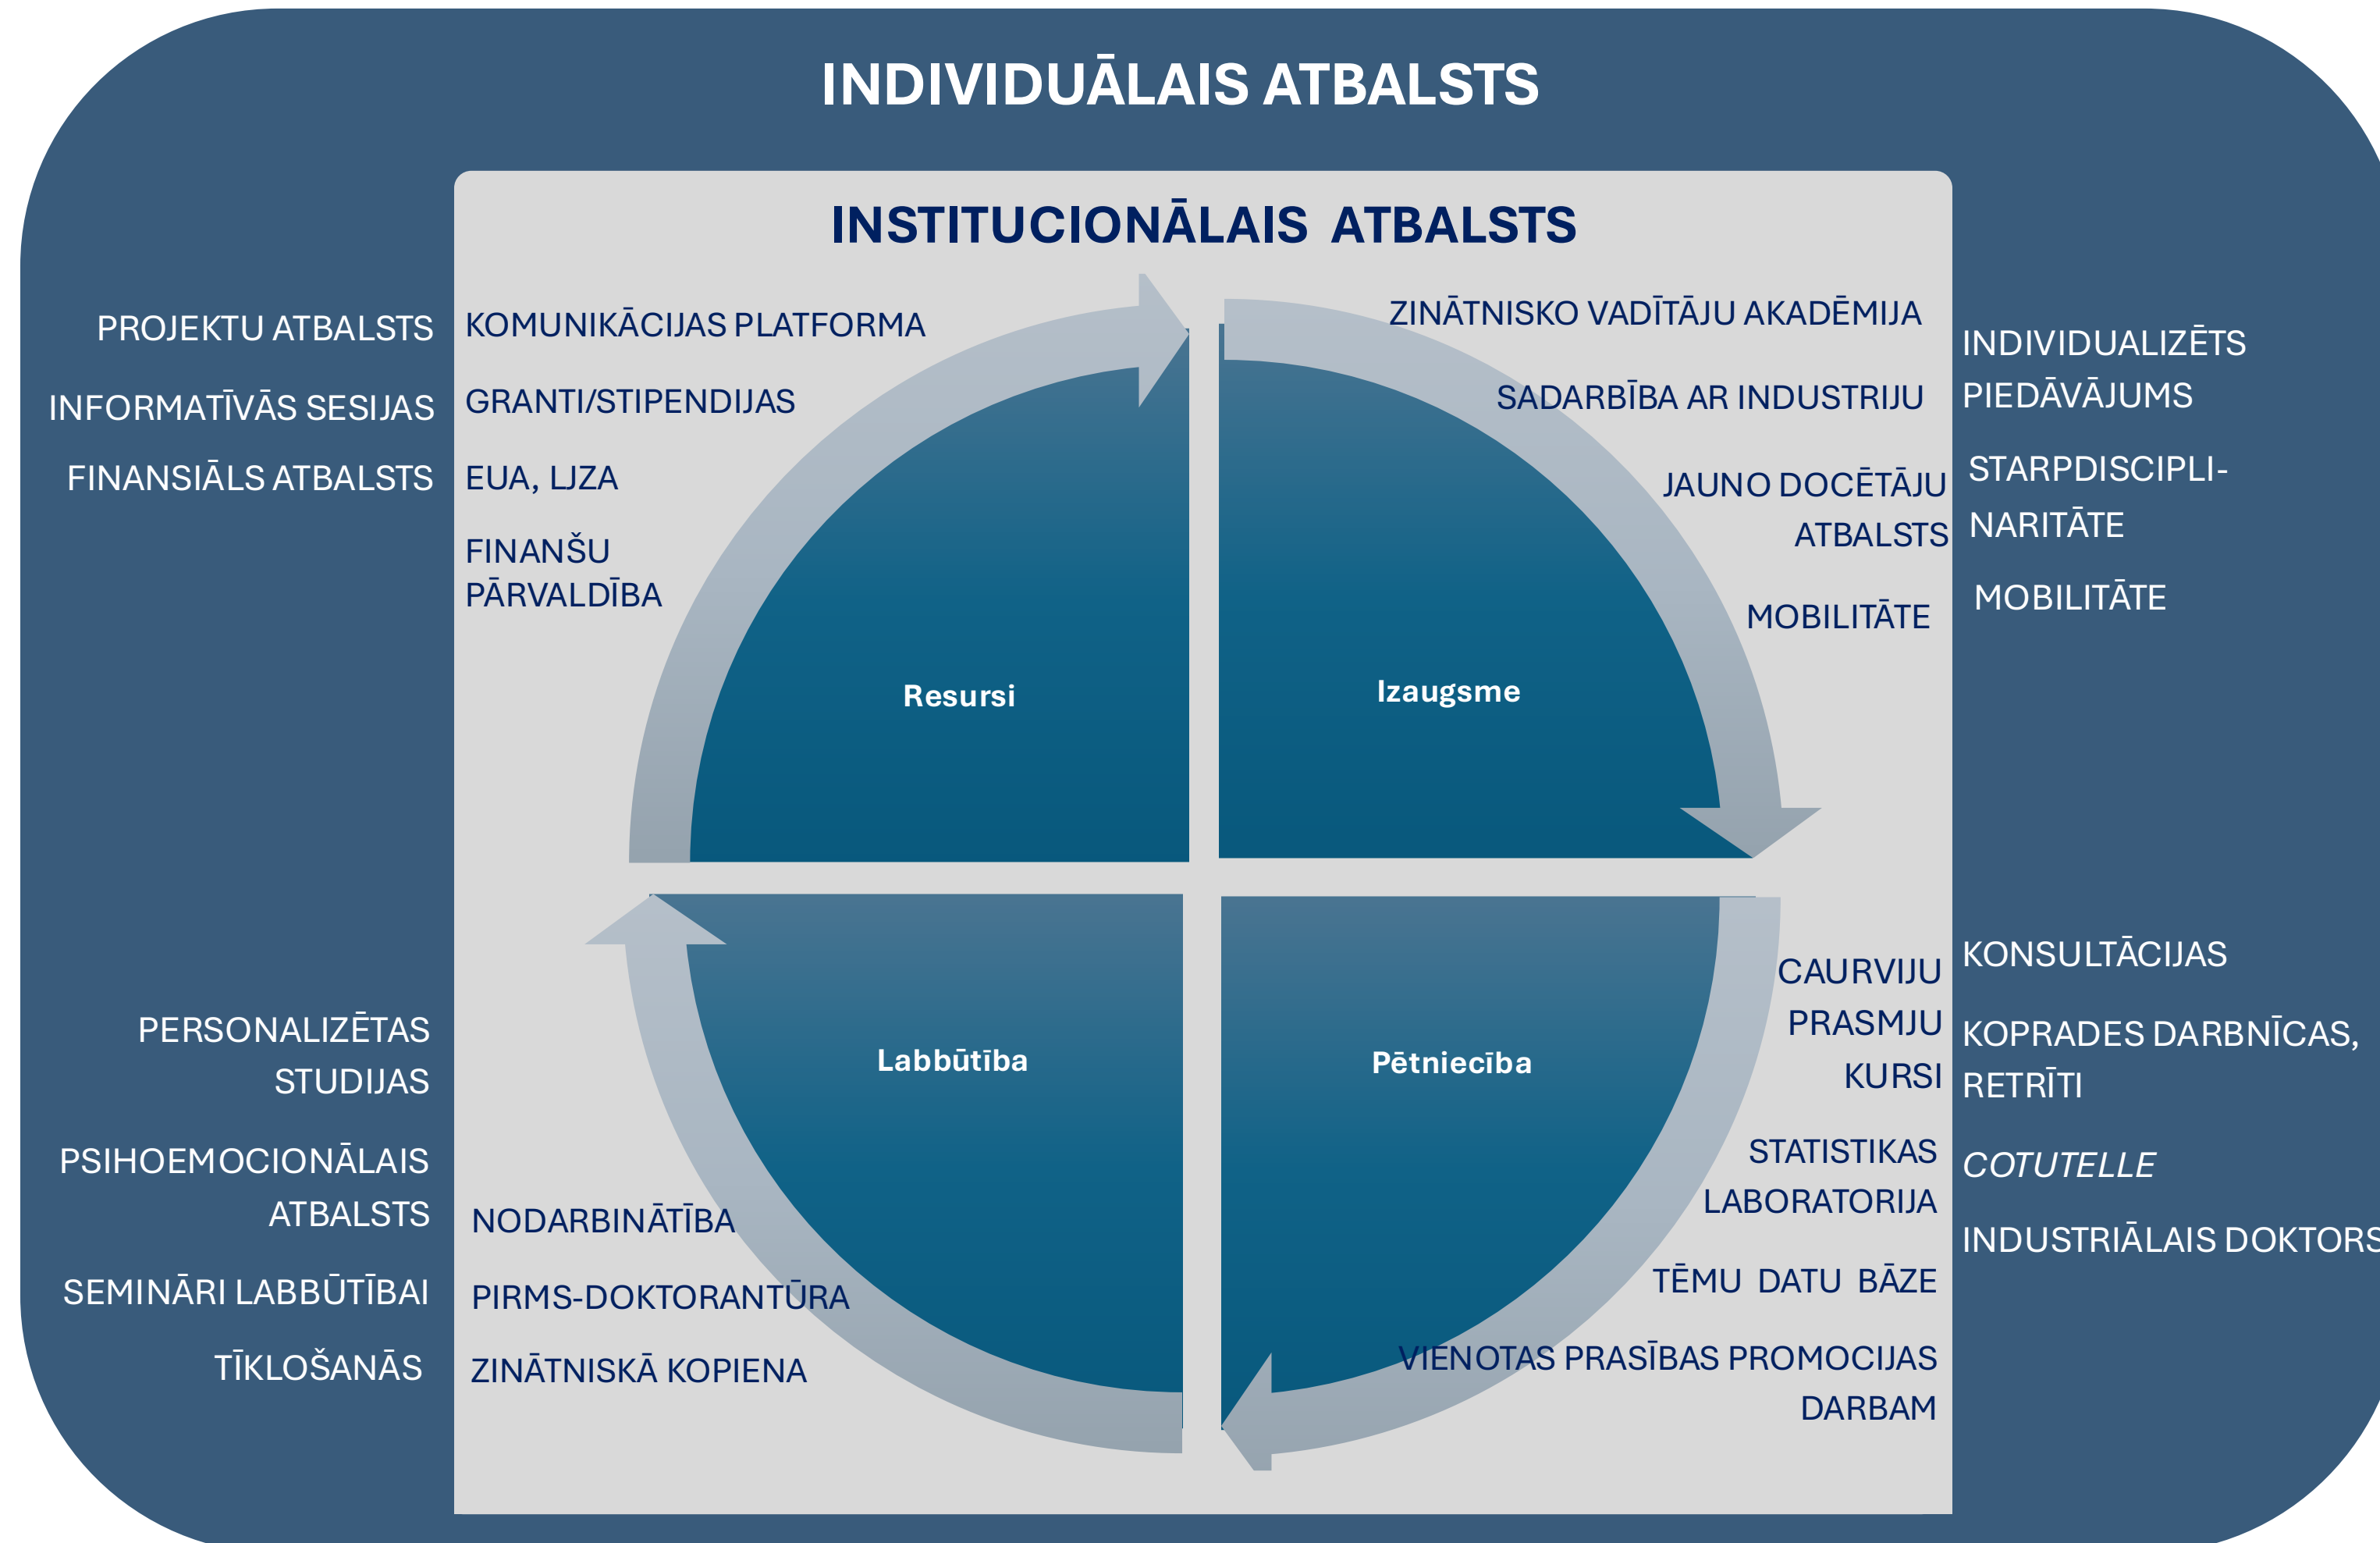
INDIVIDUĀLAIS ATBALSTS

INSTITUCIONĀLAIS ATBALSTS

PROJEKTU ATBALSTS

INFORMATĪVĀS SESIJAS

FINANSIĀLS ATBALSTS

KOMUNIKĀCIJAS PLATFORMA

GRANTI/STIPENDIJAS

EUA, LJZA

FINANŠU PĀRVALDĪBA

ZINĀTNISKO VADĪTĀJU AKADĒMIJA

SADARBĪBA AR INDUSTRIJU

JAUNO DOCĒTĀJU ATBALSTS

MOBILITĀTE

INDIVIDUALIZĒTS PIEDĀVĀJUMS

STARPDISCIPLINARITĀTE

MOBILITĀTE

Resursi

Izaugsme

Labbūtība

Pētniecība

PERSONALIZĒTAS STUDIJAS

PSIHOEMOCIONĀLAIS ATBALSTS

SEMINĀRI LABBŪTĪBAI

TĪKLOŠANĀS

NODARBINĀTĪBA

PIRMS-DOKTORANTŪRA

ZINĀTNISKĀ KOPIENA

CAURVIJU PRASMJU KURSI

STATISTIKAS LABORATORIJA

TĒMU DATU BĀZE

VIENOTAS PRASĪBAS PROMOCIJAS DARBAM

KONSULTĀCIJAS

KOPRADES DARBNĪCAS, RETRĪTI

COTUTELLE

INDUSTRIĀLAIS DOKTORS